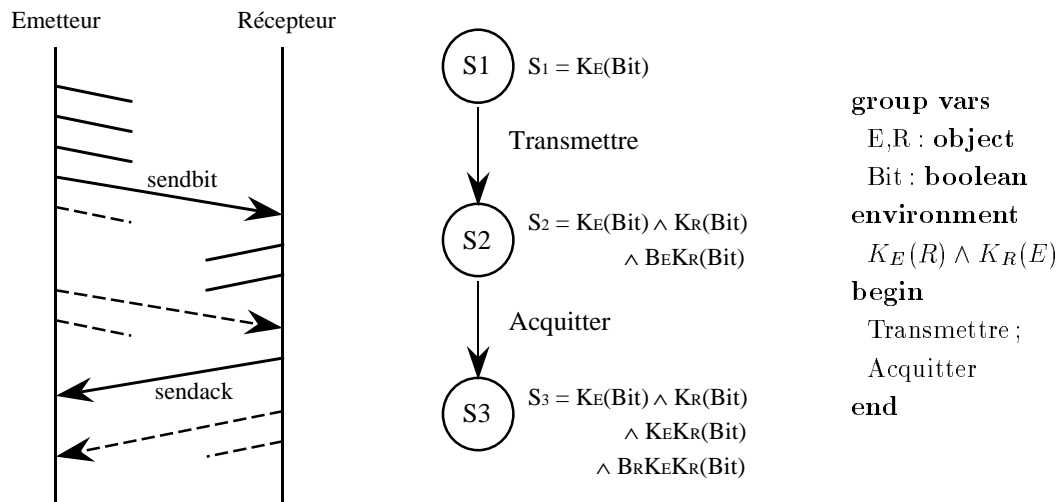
Emetteur

Récepteur

sendbit

sendack

S1

$S_1 = K_E(Bit)$

Transmettre

S2

$S_2 = K_E(Bit) \wedge K_R(Bit)$
$\wedge B_E K_R(Bit)$

Acquitter

S3

$S_3 = K_E(Bit) \wedge K_R(Bit)$
$\wedge K_E K_R(Bit)$
$\wedge B_R K_E K_R(Bit)$

group vars
E,R : object
Bit : boolean
environment
$K_E(R) \wedge K_R(E)$
begin
Transmettre ;
Acquitter
end